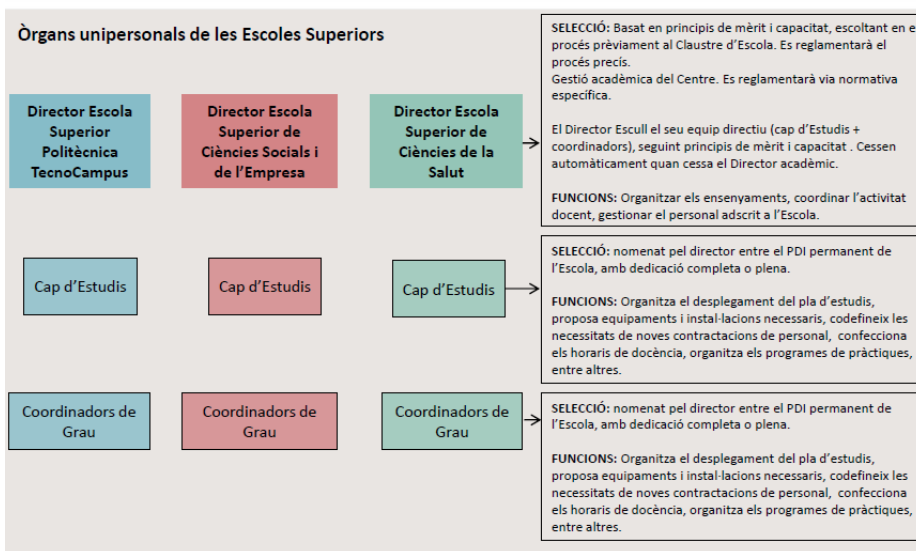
Òrgans unipersonals de les Escoles Superiors

Director Escola Superior Politècnica TecnoCampus

Director Escola Superior de Ciències Socials i de l'Empresa

Director Escola Superior de Ciències de la Salut

SELECCIÓ: Basat en principis de mèrit i capacitat, escoltant en el procés prèviament al Claustre d'Escola. Es reglamentarà el procés precís.
Gestió acadèmica del Centre. Es reglamentarà via normativa específica.

El Director Escull el seu equip directiu (cap d'Estudis + coordinadors), seguint principis de mèrit i capacitat . Cessen automàticament quan cessa el Director acadèmic.

FUNCIONS: Organitzar els ensenyaments, coordinar l'activitat docent, gestionar el personal adscrit a l'Escola.

Cap d'Estudis

Cap d'Estudis

Cap d'Estudis

SELECCIÓ: nomenat pel director entre el PDI permanent de l'Escola, amb dedicació completa o plena.

FUNCIONS: Organitza el desplegament del pla d'estudis, proposa equipaments i instal·lacions necessaris, codefineix les necessitats de noves contractacions de personal, confecciona els horaris de docència, organitza els programes de pràctiques, entre altres.

Coordinadors de Grau

Coordinadors de Grau

Coordinadors de Grau

SELECCIÓ: nomenat pel director entre el PDI permanent de l'Escola, amb dedicació completa o plena.

FUNCIONS: Organitza el desplegament del pla d'estudis, proposa equipaments i instal·lacions necessaris, codefineix les necessitats de noves contractacions de personal, confecciona els horaris de docència, organitza els programes de pràctiques, entre altres.